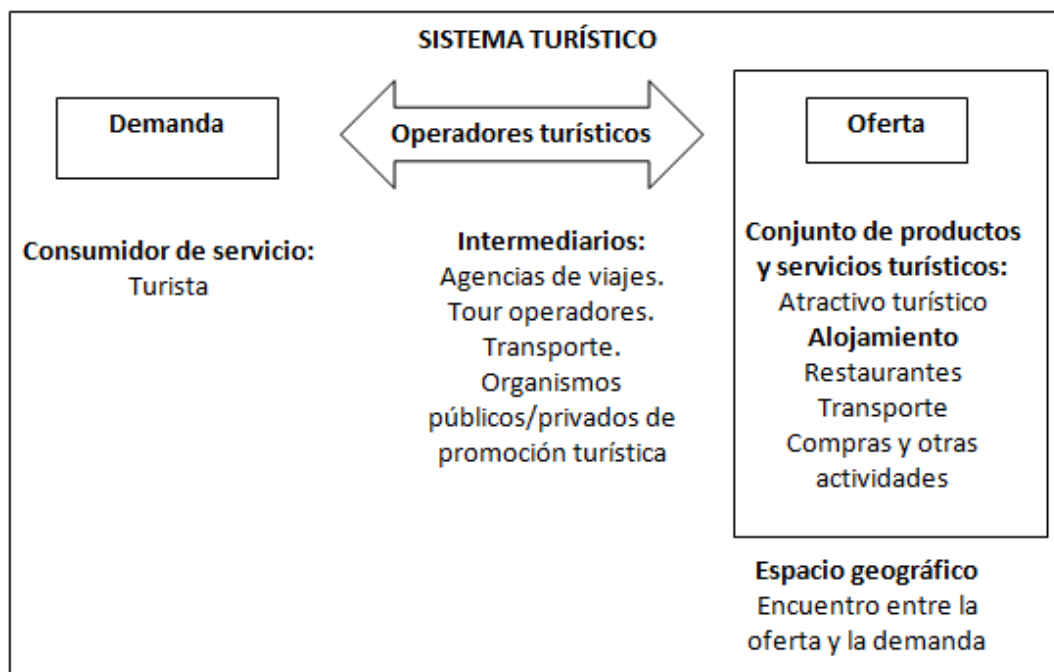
SISTEMA TURÍSTICO

Demanda

Operadores turísticos

Oferta

Consumidor de servicio:
Turista

Intermediarios:
Agencias de viajes.
Tour operadores.
Transporte.
Organismos públicos/privados de promoción turística

Conjunto de productos y servicios turísticos:
Atractivo turístico
Alojamiento
Restaurantes
Transporte
Compras y otras actividades

Espacio geográfico
Encuentro entre la oferta y la demanda